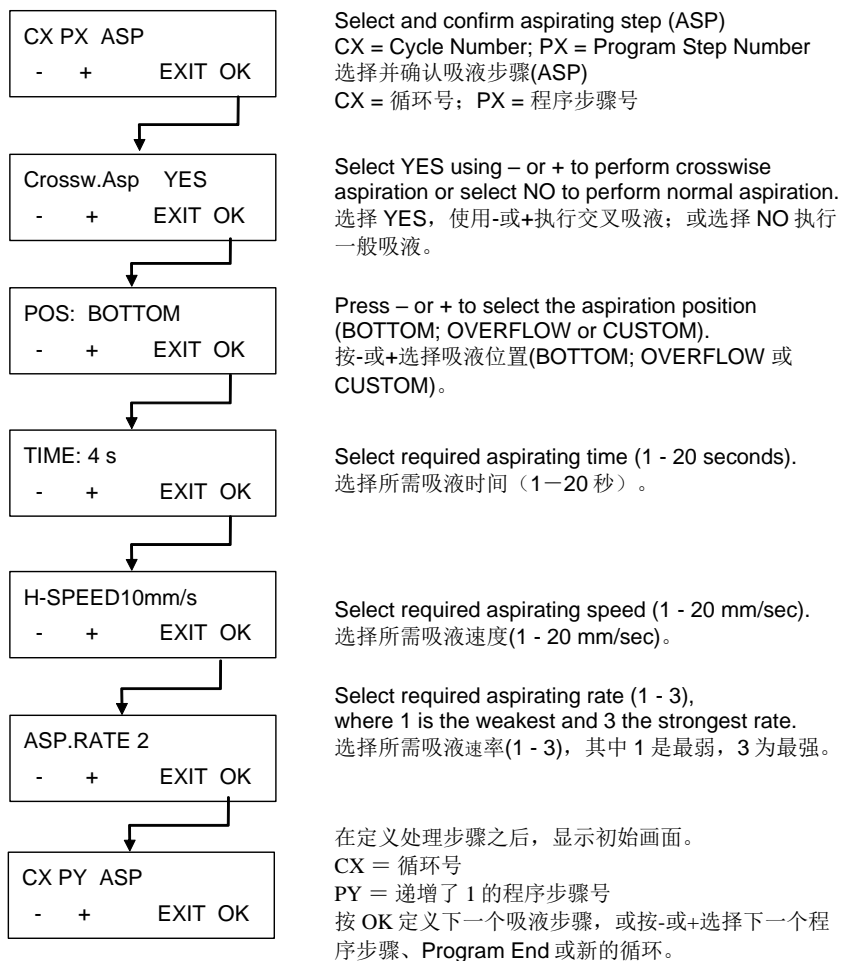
CX PX ASP
- + EXIT OK

Select and confirm aspirating step (ASP)
CX = Cycle Number; PX = Program Step Number
选择并确认吸液步骤(ASP)
CX = 循环号；PX = 程序步骤号

Crossw.Asp YES
- + EXIT OK

Select YES using – or + to perform crosswise aspiration or select NO to perform normal aspiration.
选择 YES，使用-或+执行交叉吸液；或选择 NO 执行一般吸液。

POS: BOTTOM
- + EXIT OK

Press – or + to select the aspiration position (BOTTOM; OVERFLOW or CUSTOM).
按-或+选择吸液位置(BOTTOM; OVERFLOW 或 CUSTOM)。

TIME: 4 s
- + EXIT OK

Select required aspirating time (1 - 20 seconds).
选择所需吸液时间（1－20 秒）。

H-SPEED10mm/s
- + EXIT OK

Select required aspirating speed (1 - 20 mm/sec).
选择所需吸液速度(1 - 20 mm/sec)。

ASP.RATE 2
- + EXIT OK

Select required aspirating rate (1 - 3), where 1 is the weakest and 3 the strongest rate.
选择所需吸液速率(1 - 3)，其中 1 是最弱，3 为最强。

CX PY ASP
- + EXIT OK

在定义处理步骤之后，显示初始画面。
CX ＝ 循环号
PY ＝ 递增了 1 的程序步骤号
按 OK 定义下一个吸液步骤，或按-或+选择下一个程序步骤、Program End 或新的循环。